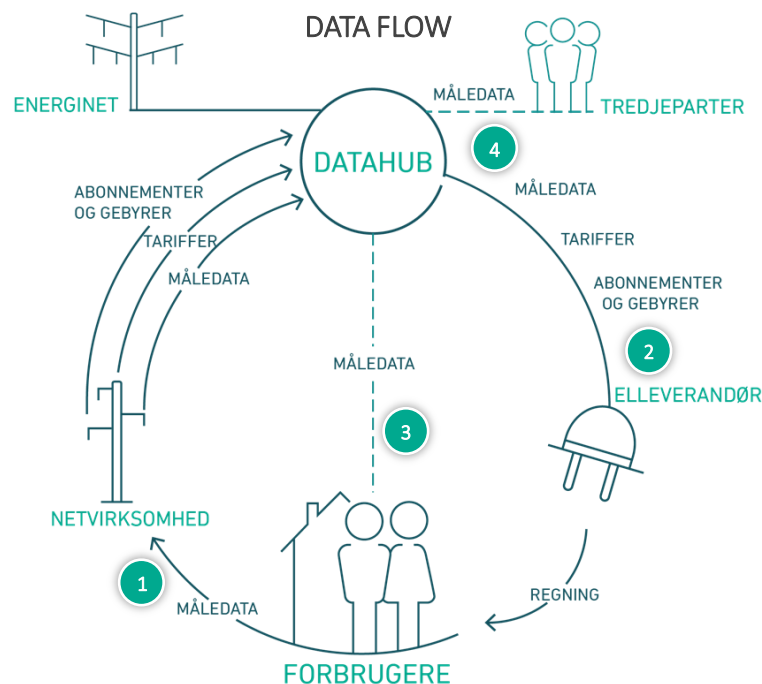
DATA FLOW

ENERGINET

MÅLEDATA

TREDJEPARTER

DATAHUB

4

MÅLEDATA

TARIFFER

ABONNEMENTER OG GEBYRER

2

ELLEVERANDØR

ABONNEMENTER OG GEBYRER

TARIFFER

MÅLEDATA

MÅLEDATA

3

NETVIRKSOMHED

1

MÅLEDATA

REGNING

FORBRUGERE